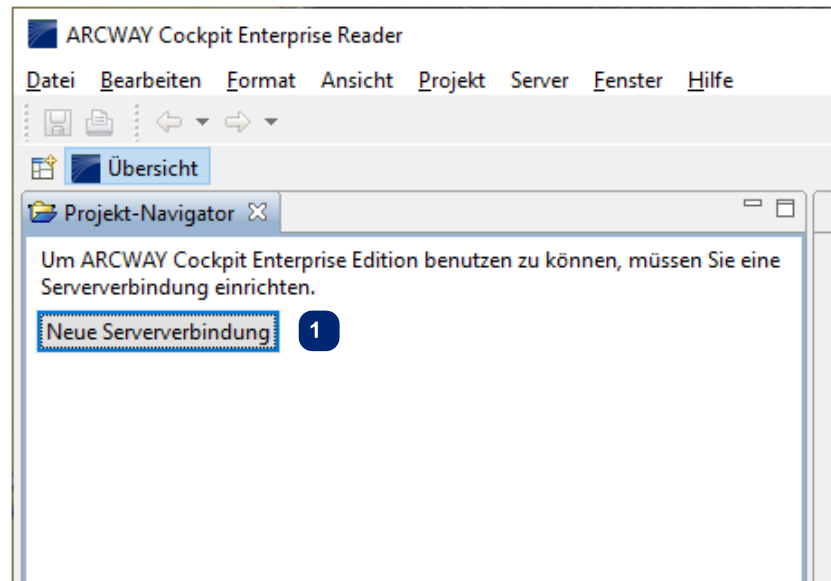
ARCWAY Cockpit Enterprise Reader

Datei Bearbeiten Format Ansicht Projekt Server Fenster Hilfe

Übersicht

Projekt-Navigator

Um ARCWAY Cockpit Enterprise Edition benutzen zu können, müssen Sie eine Serververbindung einrichten.

Neue Serververbindung

1